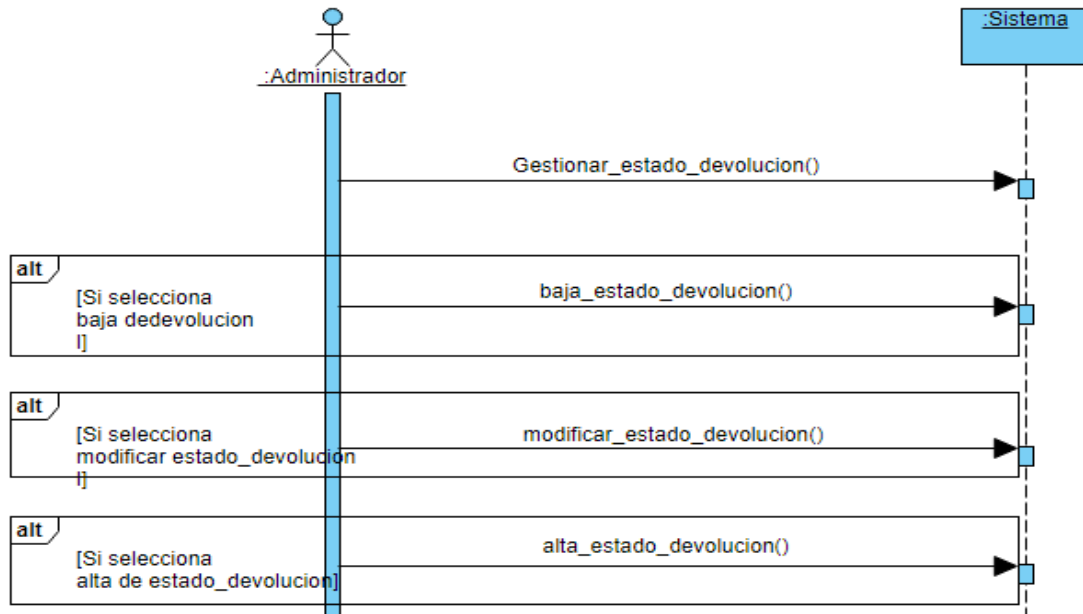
:Administrador

:Sistema

Gestionar_estado_devolucion()

alt

[Si selecciona baja dedevolucion l]

baja_estado_devolucion()

alt

[Si selecciona modificar estado_devolucion l]

modificar_estado_devolucion()

alt

[Si selecciona alta de estado_devolucion]

alta_estado_devolucion()